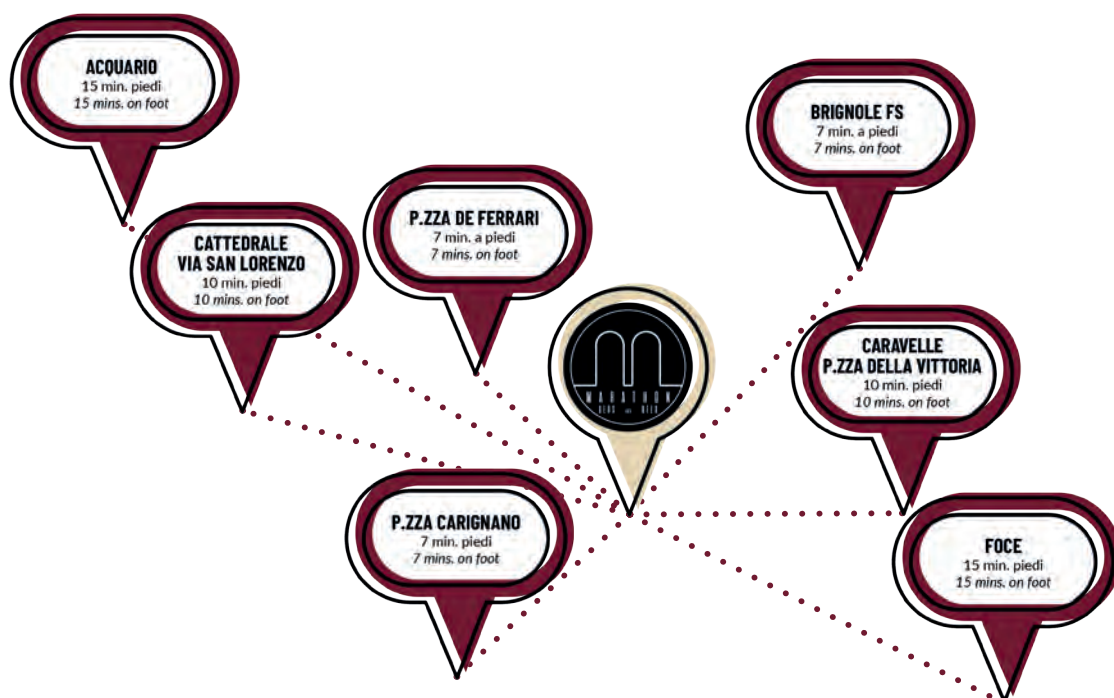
ACQUARIO
15 min. piedi
15 mins. on foot

BRIGNOLE FS
7 min. a piedi
7 mins. on foot

CATTEDRALE
VIA SAN LORENZO
10 min. piedi
10 mins. on foot

P.ZZA DE FERRARI
7 min. a piedi
7 mins. on foot

MARATHON
BEER BEER

CARAVELLE
P.ZZA DELLA VITTORIA
10 min. piedi
10 mins. on foot

P.ZZA CARIGNANO
7 min. piedi
7 mins. on foot

FOCE
15 min. piedi
15 mins. on foot